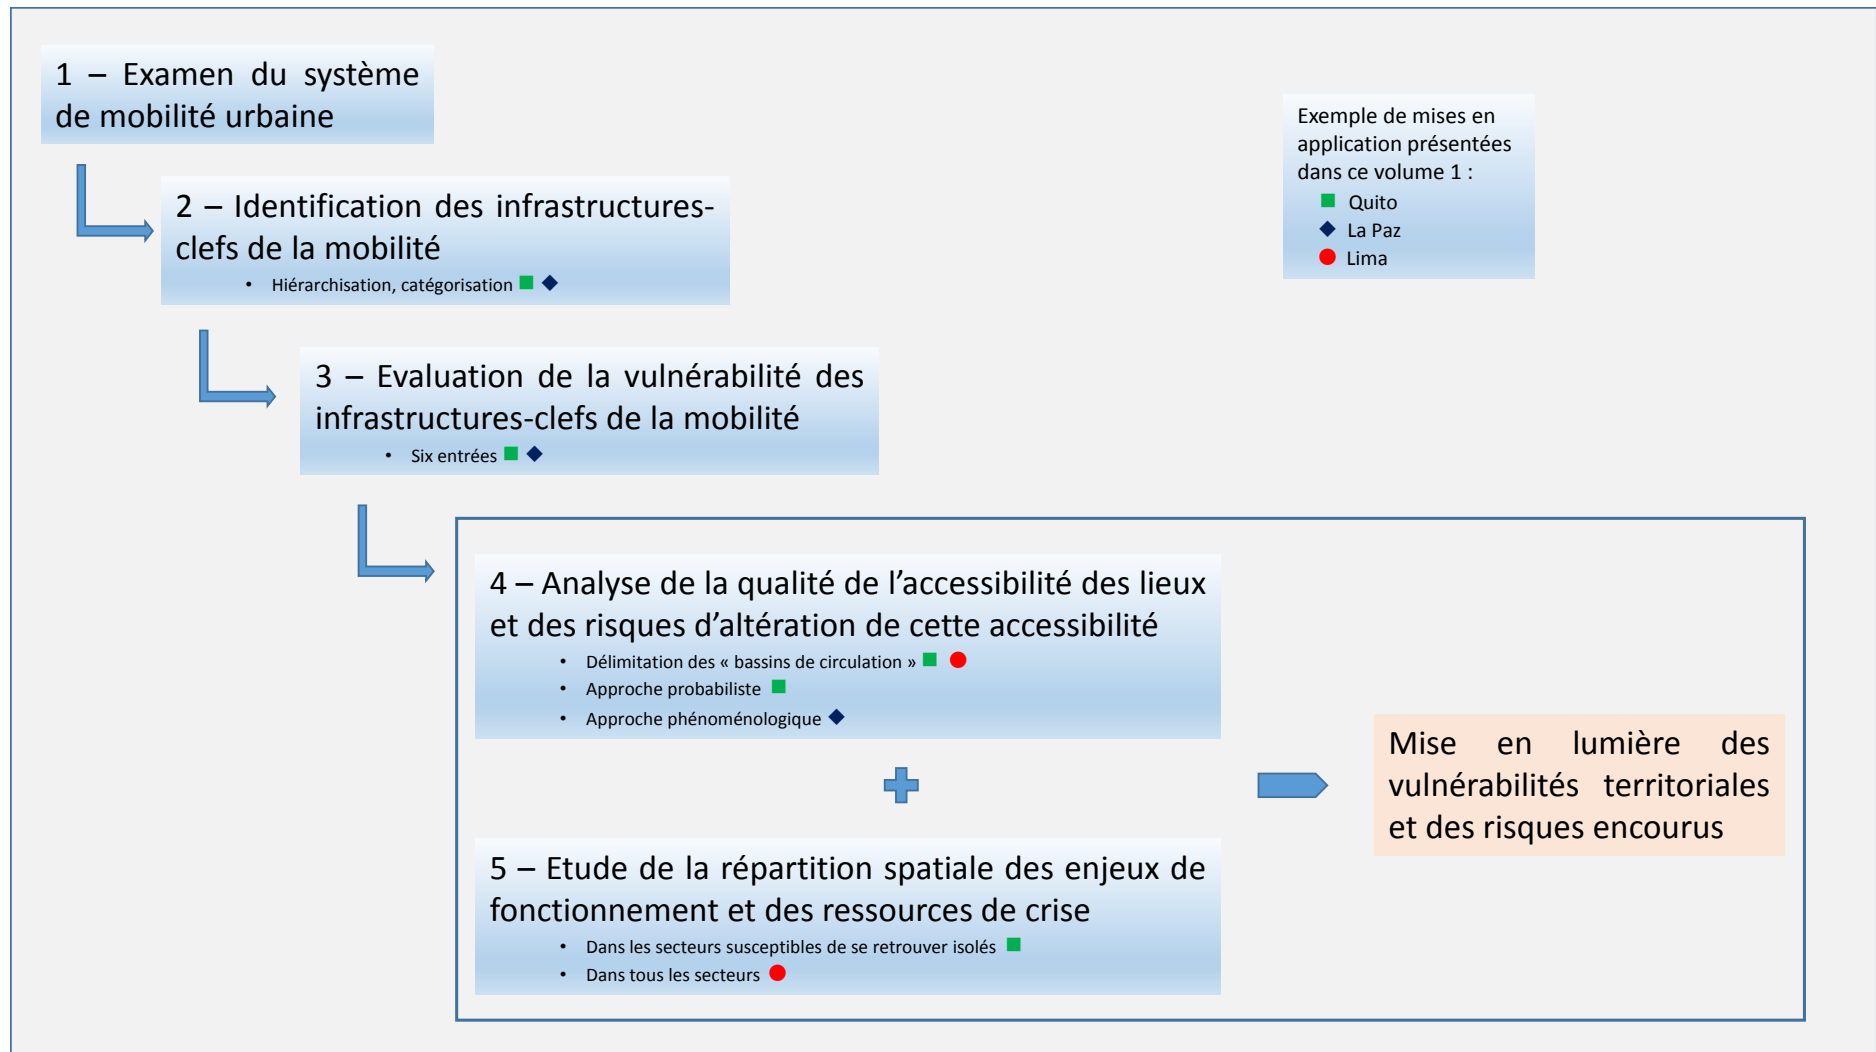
1 – Examen du système de mobilité urbaine

2 – Identification des infrastructures-clefs de la mobilité
• Hiérarchisation, catégorisation ■ ◆

3 – Evaluation de la vulnérabilité des infrastructures-clefs de la mobilité
• Six entrées ■ ◆

4 – Analyse de la qualité de l'accessibilité des lieux et des risques d'altération de cette accessibilité
• Délimitation des « bassins de circulation » ■ ●
• Approche probabiliste ■
• Approche phénoménologique ◆

5 – Etude de la répartition spatiale des enjeux de fonctionnement et des ressources de crise
• Dans les secteurs susceptibles de se retrouver isolés ■
• Dans tous les secteurs ●

Mise en lumière des vulnérabilités territoriales et des risques encourus

Exemple de mises en application présentées dans ce volume 1 :
■ Quito
◆ La Paz
● Lima